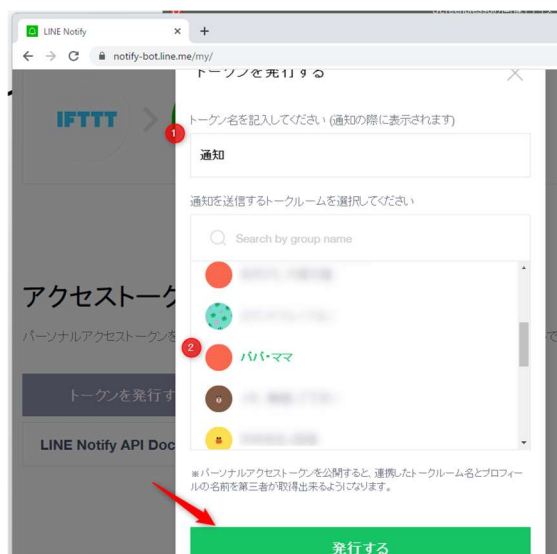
LINE Notify ×
+
notify-bot.line.me/my/

IFTTT

アクセストーク

パーソナルアクセストークンを

トークンを発行す

LINE Notify API Doc

トークンを発行する

1
トークン名を記入してください (通知の際に表示されます)

通知

通知を送信するトークルームを選択してください

Search by group name

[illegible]

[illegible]

2
パパ・ママ

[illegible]

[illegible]

※パーソナルアクセストークンを公開すると、連携したトークルーム名とプロフィールの名前を第三者が取得出来るようになります。

発行する